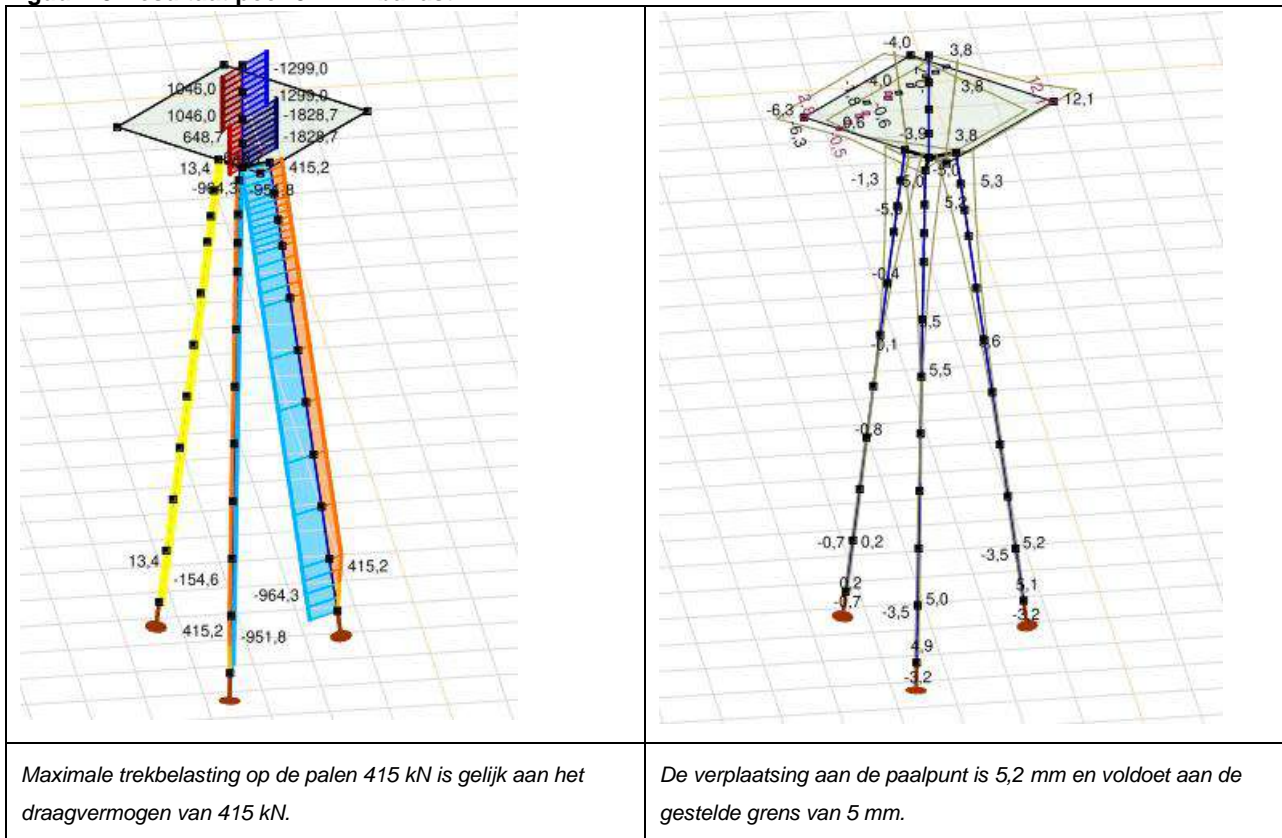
| -1299,0<br>1046,0<br>1299,0<br>1046,0<br>-1828,7<br>648,7<br>-1828,7<br>13,4<br>415,2<br>-964,3<br>-951,8<br>13,4<br>-154,6<br>415,2<br>-964,3<br>415,2<br>-951,8 | -4,0<br>3,8<br>4,0<br>3,8<br>-6,3<br>12,1<br>-6,3<br>3,9<br>3,8<br>-1,3<br>5,0<br>5,3<br>-5,5<br>5,2<br>-0,4<br>5,5<br>6<br>-0,1<br>5,5<br>-0,8<br>-0,7<br>0,2<br>-3,5<br>5,2<br>0,2<br>5,1<br>-0,7<br>-3,5<br>5,0<br>-3,2<br>4,9<br>-3,2 |
|---|---|
| *Maximale trekbelasting op de palen 415 kN is gelijk aan het draagvermogen van 415 kN.* | *De verplaatsing aan de paalpunt is 5,2 mm en voldoet aan de gestelde grens van 5 mm.* |